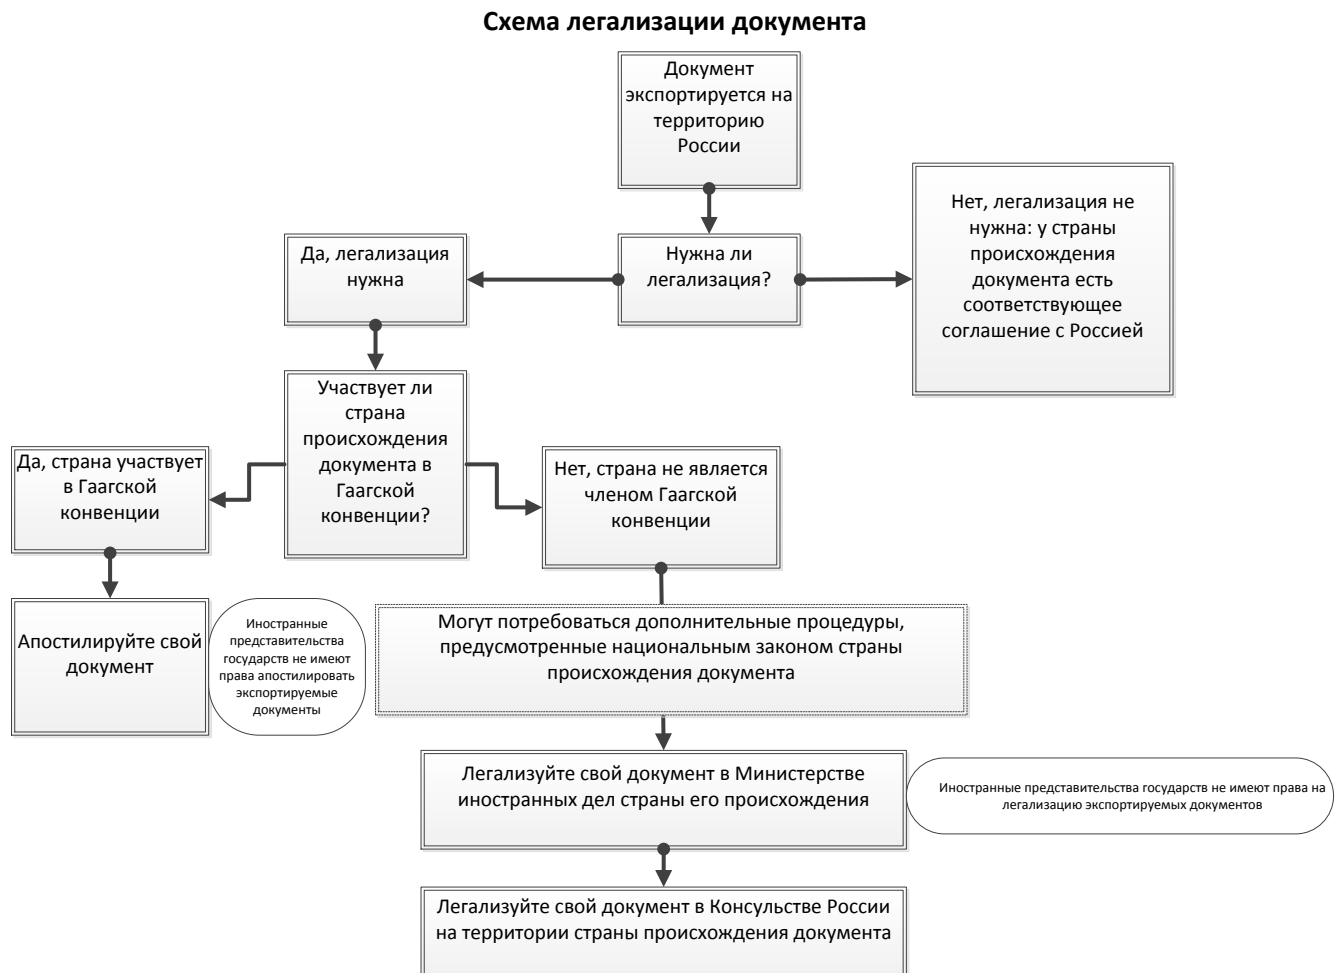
Схема легализации документа

Документ экспортируется на территорию России

Нужна ли легализация?

Да, легализация нужна

Нет, легализация не нужна: у страны происхождения документа есть соответствующее соглашение с Россией

Участвует ли страна происхождения документа в Гаагской конвенции?

Да, страна участвует в Гаагской конвенции

Нет, страна не является членом Гаагской конвенции

Апостилируйте свой документ

Иностранные представительства государств не имеют права апостилировать экспортируемые документы

Могут потребоваться дополнительные процедуры, предусмотренные национальным законом страны происхождения документа

Легализуйте свой документ в Министерстве иностранных дел страны его происхождения

Иностранные представительства государств не имеют права на легализацию экспортируемых документов

Легализуйте свой документ в Консульстве России на территории страны происхождения документа